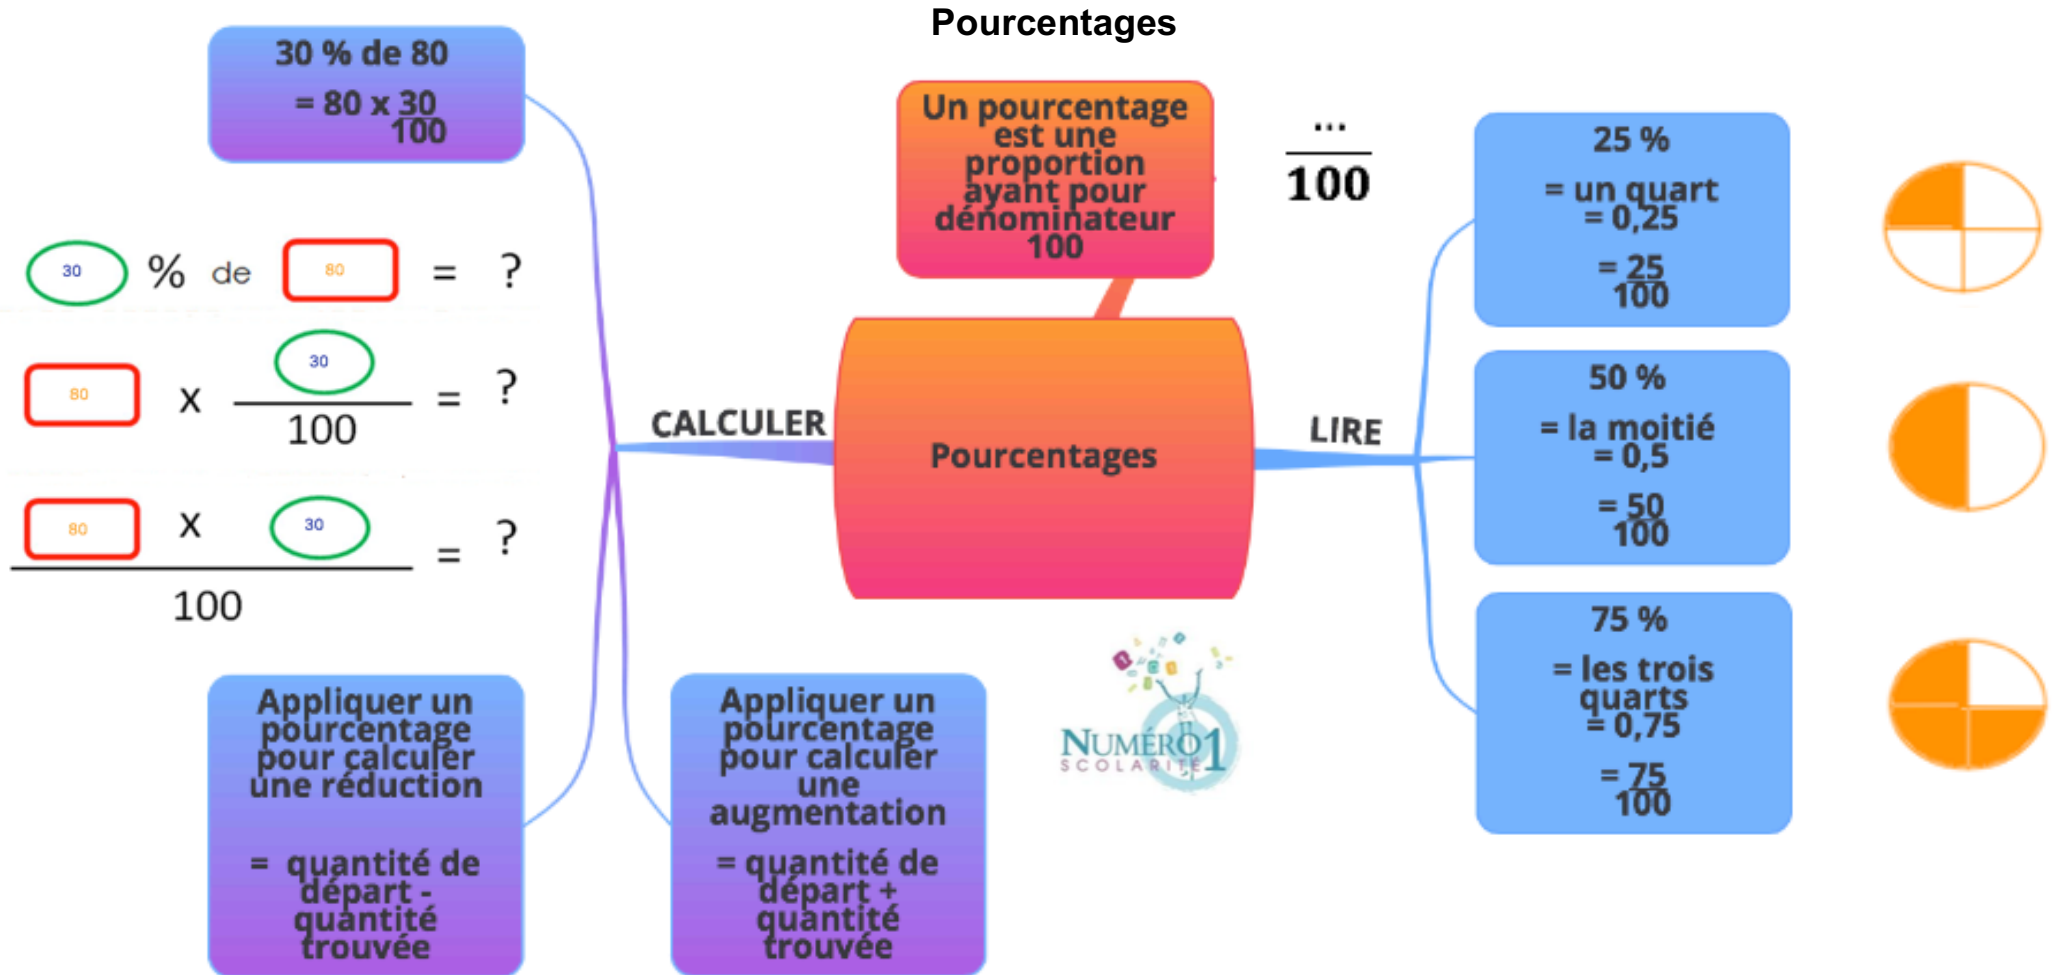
Pourcentages

30 % de 80
$= 80 \times \frac{30}{100}$

30 % de 80 = ?

$80 \times \frac{30}{100} = ?$

$\frac{80 \times 30}{100} = ?$

Appliquer un pourcentage pour calculer une réduction

= quantité de départ - quantité trouvée

Appliquer un pourcentage pour calculer une augmentation

= quantité de départ + quantité trouvée

CALCULER

Un pourcentage est une proportion ayant pour dénominateur 100

$\frac{...}{100}$

Pourcentages

LIRE

NUMÉRO 1 SCOLARITÉ

25 %
= un quart
= 0,25
$= \frac{25}{100}$

50 %
= la moitié
= 0,5
$= \frac{50}{100}$

75 %
= les trois quarts
= 0,75
$= \frac{75}{100}$